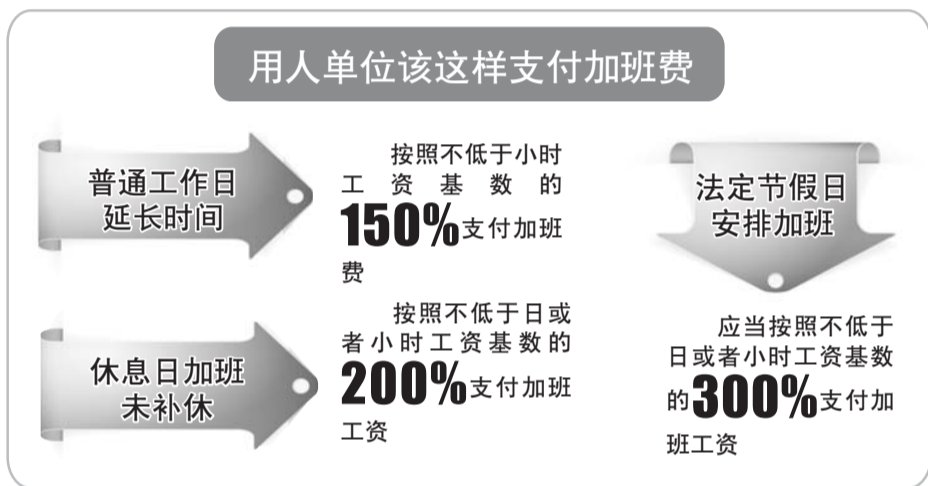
用人单位该这样支付加班费

普通工作日延长时间

按照不低于小时工资基数的150%支付加班费

休息日加班未补休

按照不低于日或者小时工资基数的200%支付加班工资

法定节假日安排加班

应当按照不低于日或者小时工资基数的300%支付加班工资